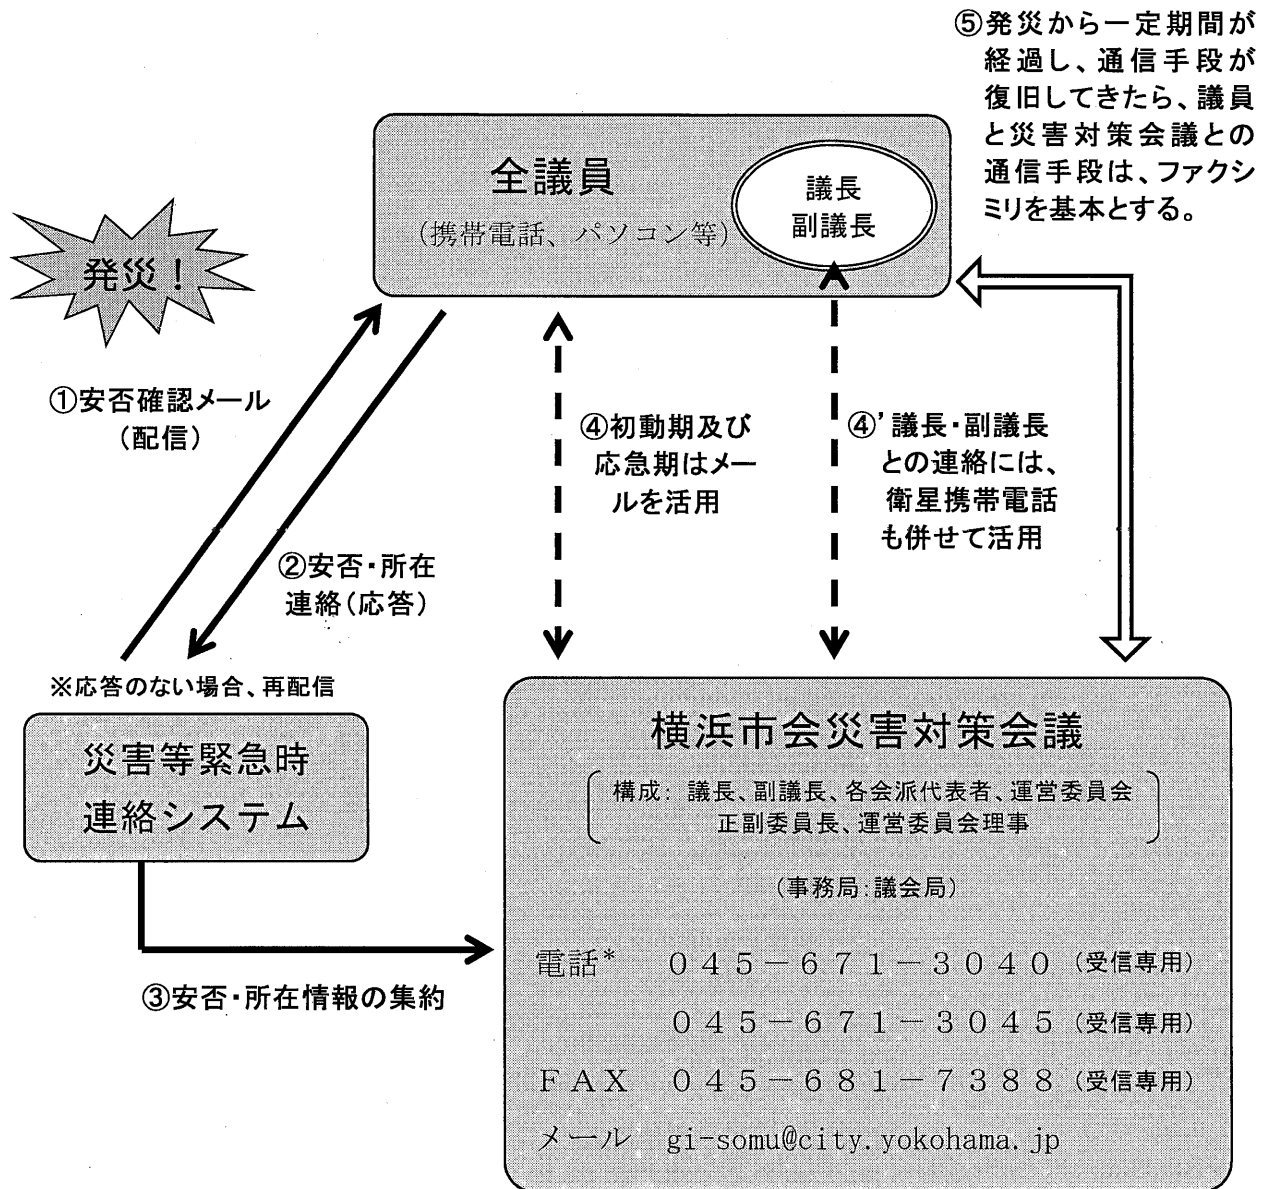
⑤発災から一定期間が経過し、通信手段が復旧してきたら、議員と災害対策会議との通信手段は、ファクシミリを基本とする。

全議員

（携帯電話、パソコン等）

議長
副議長

発災！

①安否確認メール（配信）

②安否・所在連絡（応答）

④初動期及び応急期はメールを活用

④'議長・副議長との連絡には、衛星携帯電話も併せて活用

※応答のない場合、再配信

災害等緊急時連絡システム

③安否・所在情報の集約

横浜市会災害対策会議

構成：議長、副議長、各会派代表者、運営委員会正副委員長、運営委員会理事

（事務局：議会局）

電話* ０４５－６７１－３０４０（受信専用）

０４５－６７１－３０４５（受信専用）

ＦＡＸ ０４５－６８１－７３８８（受信専用）

メール gi-somu@city.yokohama.jp